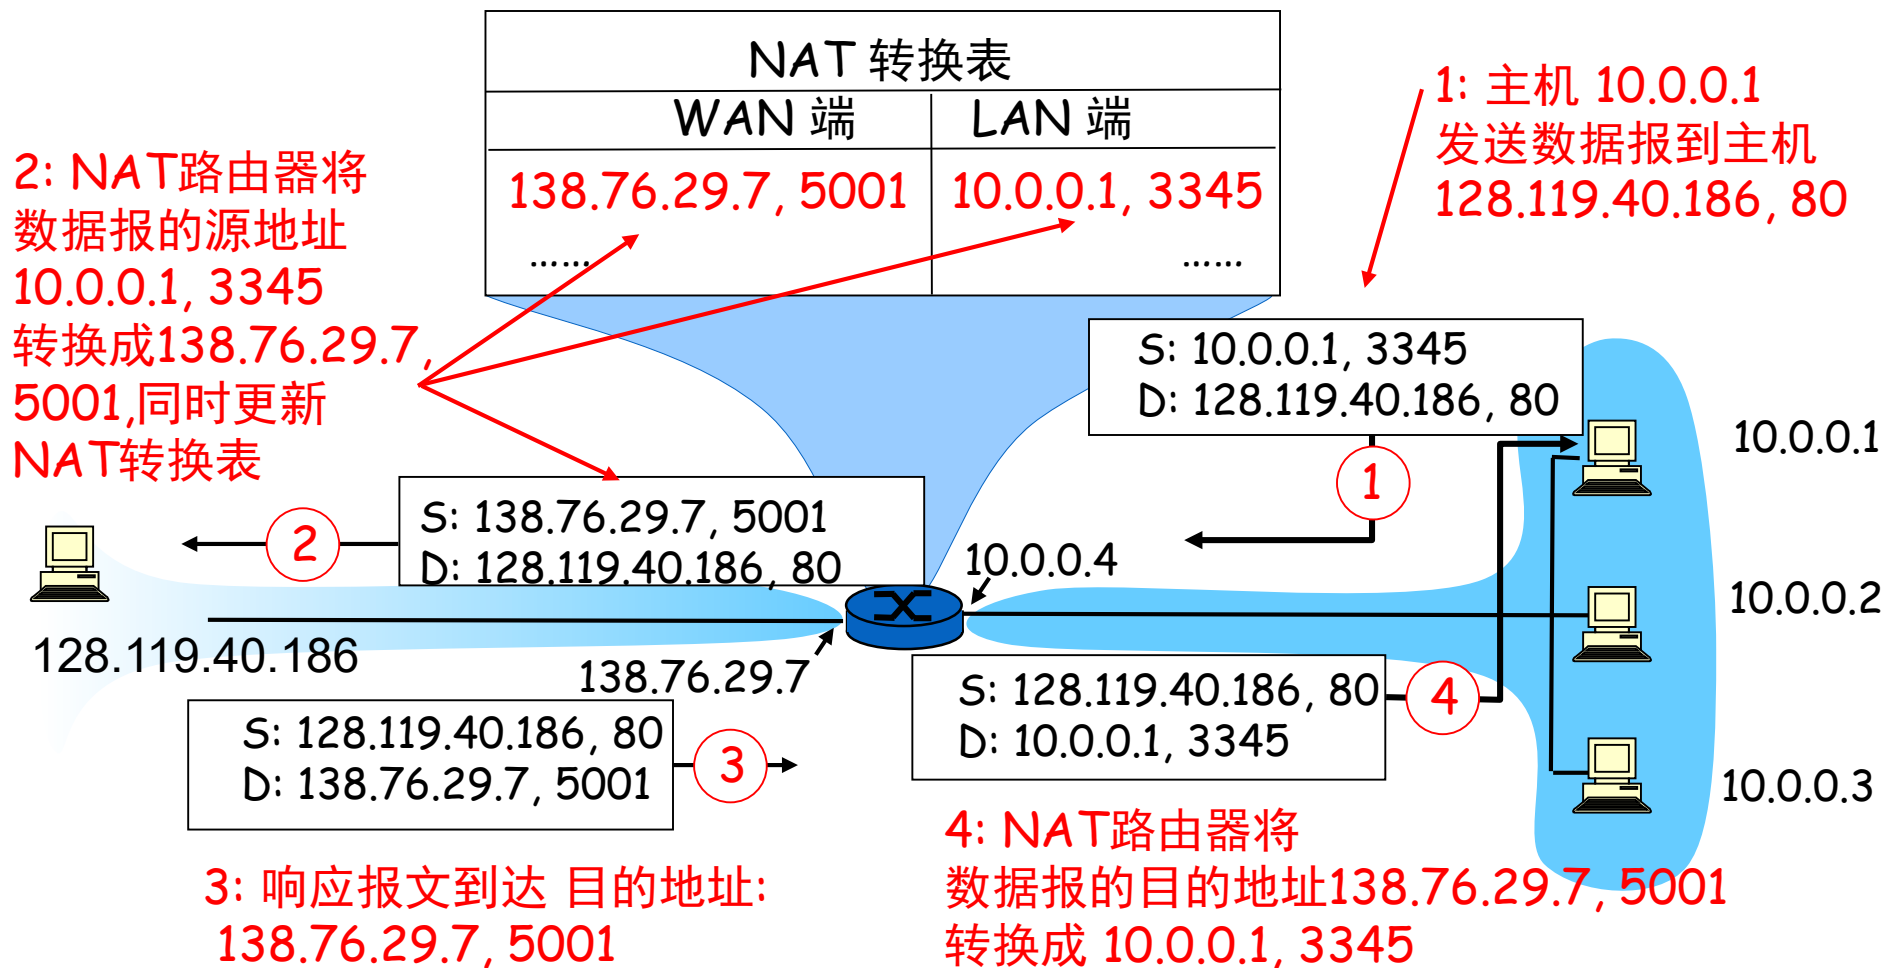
NAT 转换表

| WAN 端 | LAN 端 |
|---|---|
| 138.76.29.7, 5001 | 10.0.0.1, 3345 |
| …… | …… |

1: 主机 10.0.0.1 发送数据报到主机 128.119.40.186, 80

2: NAT路由器将数据报的源地址 10.0.0.1, 3345 转换成138.76.29.7, 5001,同时更新NAT转换表

S: 10.0.0.1, 3345
D: 128.119.40.186, 80

1

10.0.0.1

S: 138.76.29.7, 5001
D: 128.119.40.186, 80

2

10.0.0.4

10.0.0.2

128.119.40.186

138.76.29.7

S: 128.119.40.186, 80
D: 10.0.0.1, 3345

4

S: 128.119.40.186, 80
D: 138.76.29.7, 5001

3

10.0.0.3

4: NAT路由器将数据报的目的地址138.76.29.7, 5001 转换成 10.0.0.1, 3345

3: 响应报文到达 目的地址: 138.76.29.7, 5001